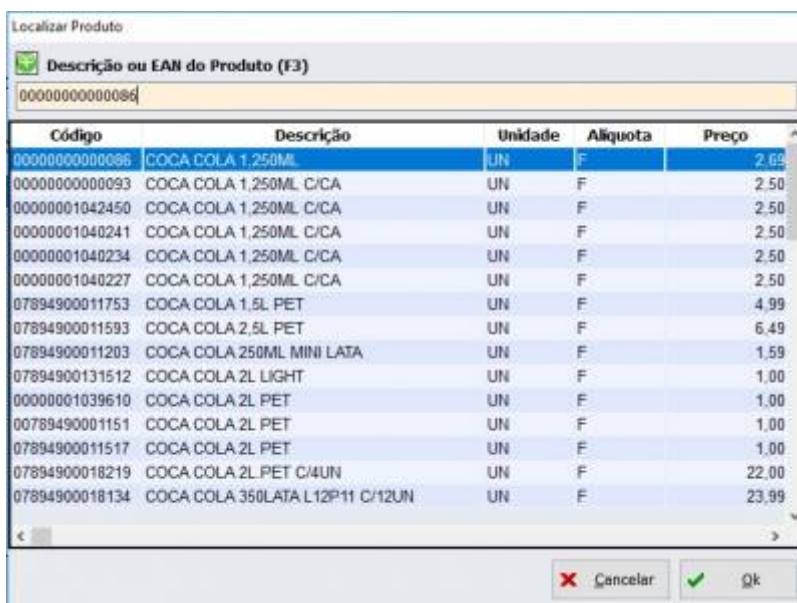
Localizar Produto

Descrição ou EAN do Produto (F3)

00000000000086

| Código | Descrição | Unidade | Aliquota | Preço |
|---|---|---|---|---|
| 00000000000086 | COCA COLA 1,250ML | UN | F | 2,69 |
| 00000000000093 | COCA COLA 1,250ML C/CA | UN | F | 2,50 |
| 00000001042450 | COCA COLA 1,250ML C/CA | UN | F | 2,50 |
| 00000001040241 | COCA COLA 1,250ML C/CA | UN | F | 2,50 |
| 00000001040234 | COCA COLA 1,250ML C/CA | UN | F | 2,50 |
| 00000001040227 | COCA COLA 1,250ML C/CA | UN | F | 2,50 |
| 07894900011753 | COCA COLA 1,5L PET | UN | F | 4,99 |
| 07894900011593 | COCA COLA 2,5L PET | UN | F | 6,49 |
| 07894900011203 | COCA COLA 250ML MINI LATA | UN | F | 1,59 |
| 07894900131512 | COCA COLA 2L LIGHT | UN | F | 1,00 |
| 00000001039610 | COCA COLA 2L PET | UN | F | 1,00 |
| 00789490001151 | COCA COLA 2L PET | UN | F | 1,00 |
| 07894900011517 | COCA COLA 2L PET | UN | F | 1,00 |
| 07894900018219 | COCA COLA 2L PET C/4UN | UN | F | 22,00 |
| 07894900018134 | COCA COLA 350LATA L12P11 C/12UN | UN | F | 23,99 |

Cancelar

Ok